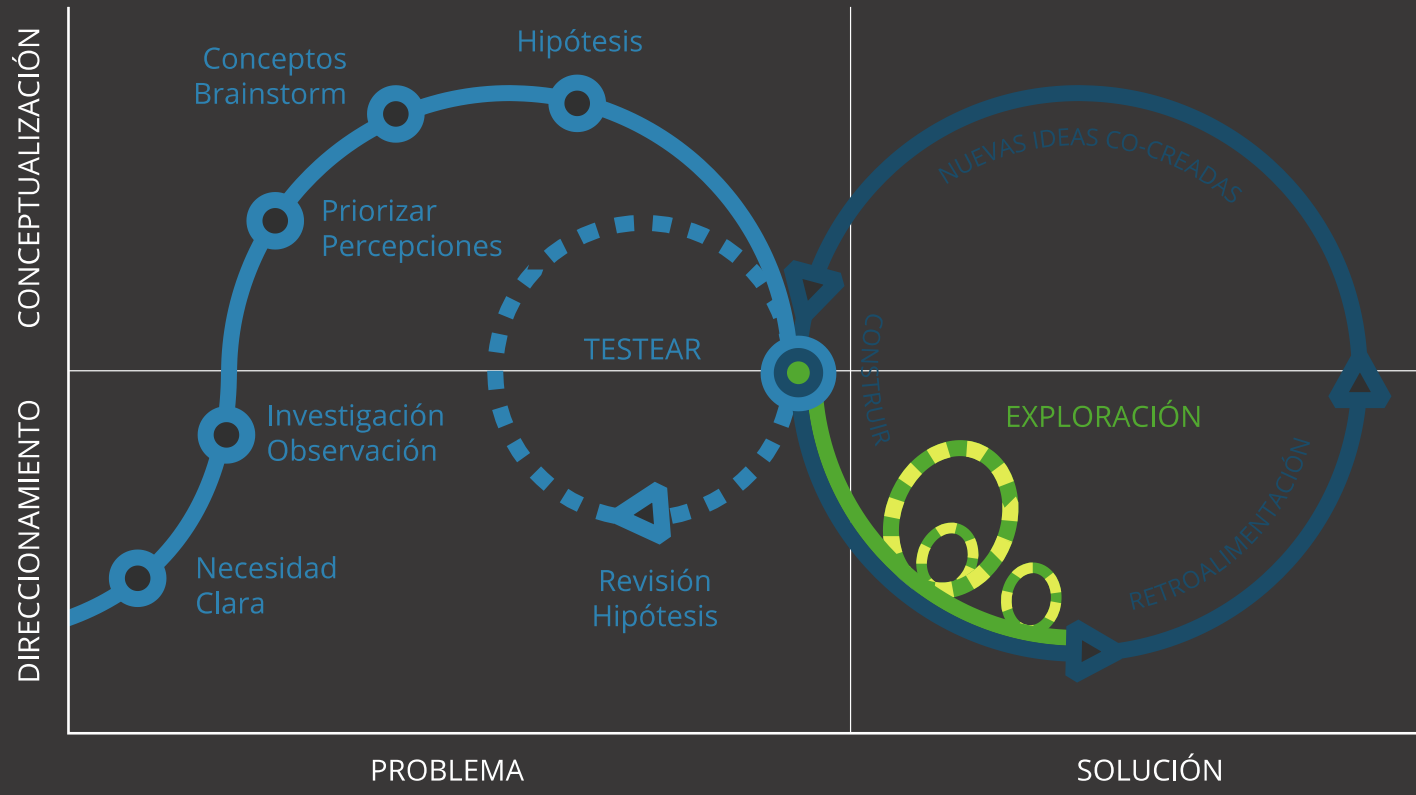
CONCEPTUALIZACIÓN

DIRECCIONAMIENTO

Hipótesis

Conceptos
Brainstorm

Priorizar
Percepciones

TESTEAR

Investigación
Observación

Necesidad
Clara

Revisión
Hipótesis

NUEVAS IDEAS CO-CREADAS

CONSTRUIR

EXPLORACIÓN

RETROALIMENTACIÓN

PROBLEMA

SOLUCIÓN